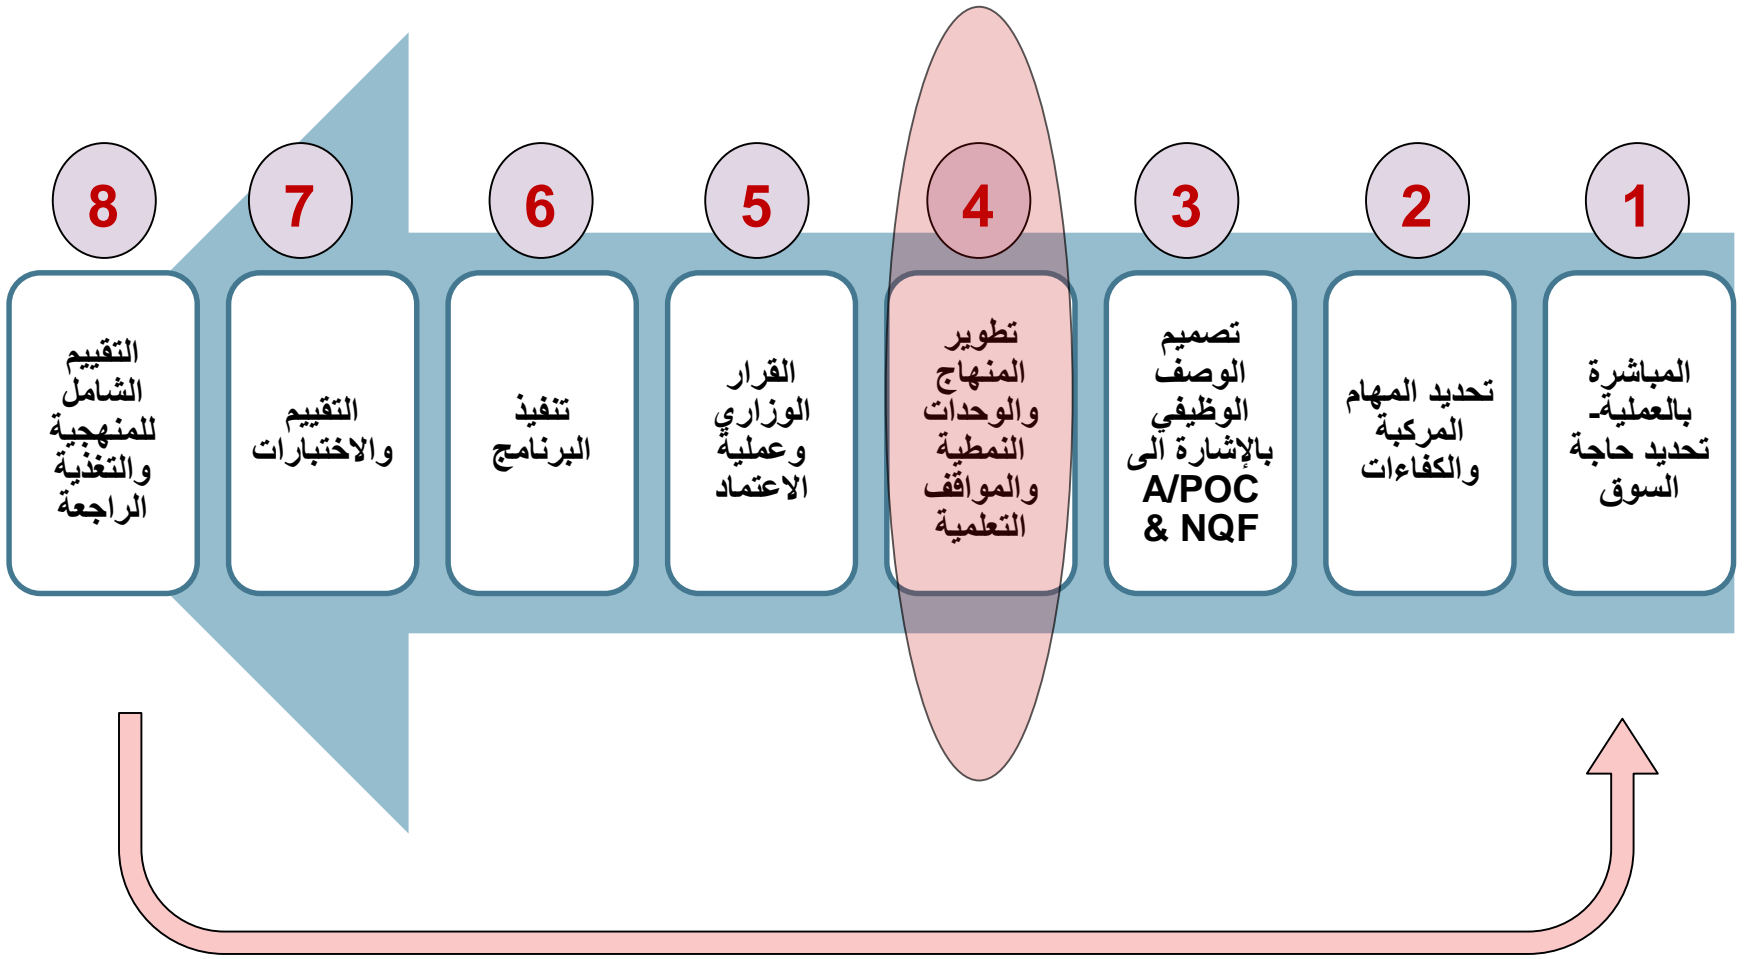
1
المباشرة بالعملية- تحديد حاجة السوق

2
تحديد المهام المركبة والكفاءات

3
تصميم الوصف الوظيفي بالإشارة الى A/POC & NQF

4
تطوير المنهاج والوحدات النمطية والمواقف التعلمية

5
القرار الوزاري وعملية الاعتماد

6
تنفيذ البرنامج

7
التقييم والاختبارات

8
التقييم الشامل للمنهجية والتغذية الراجعة